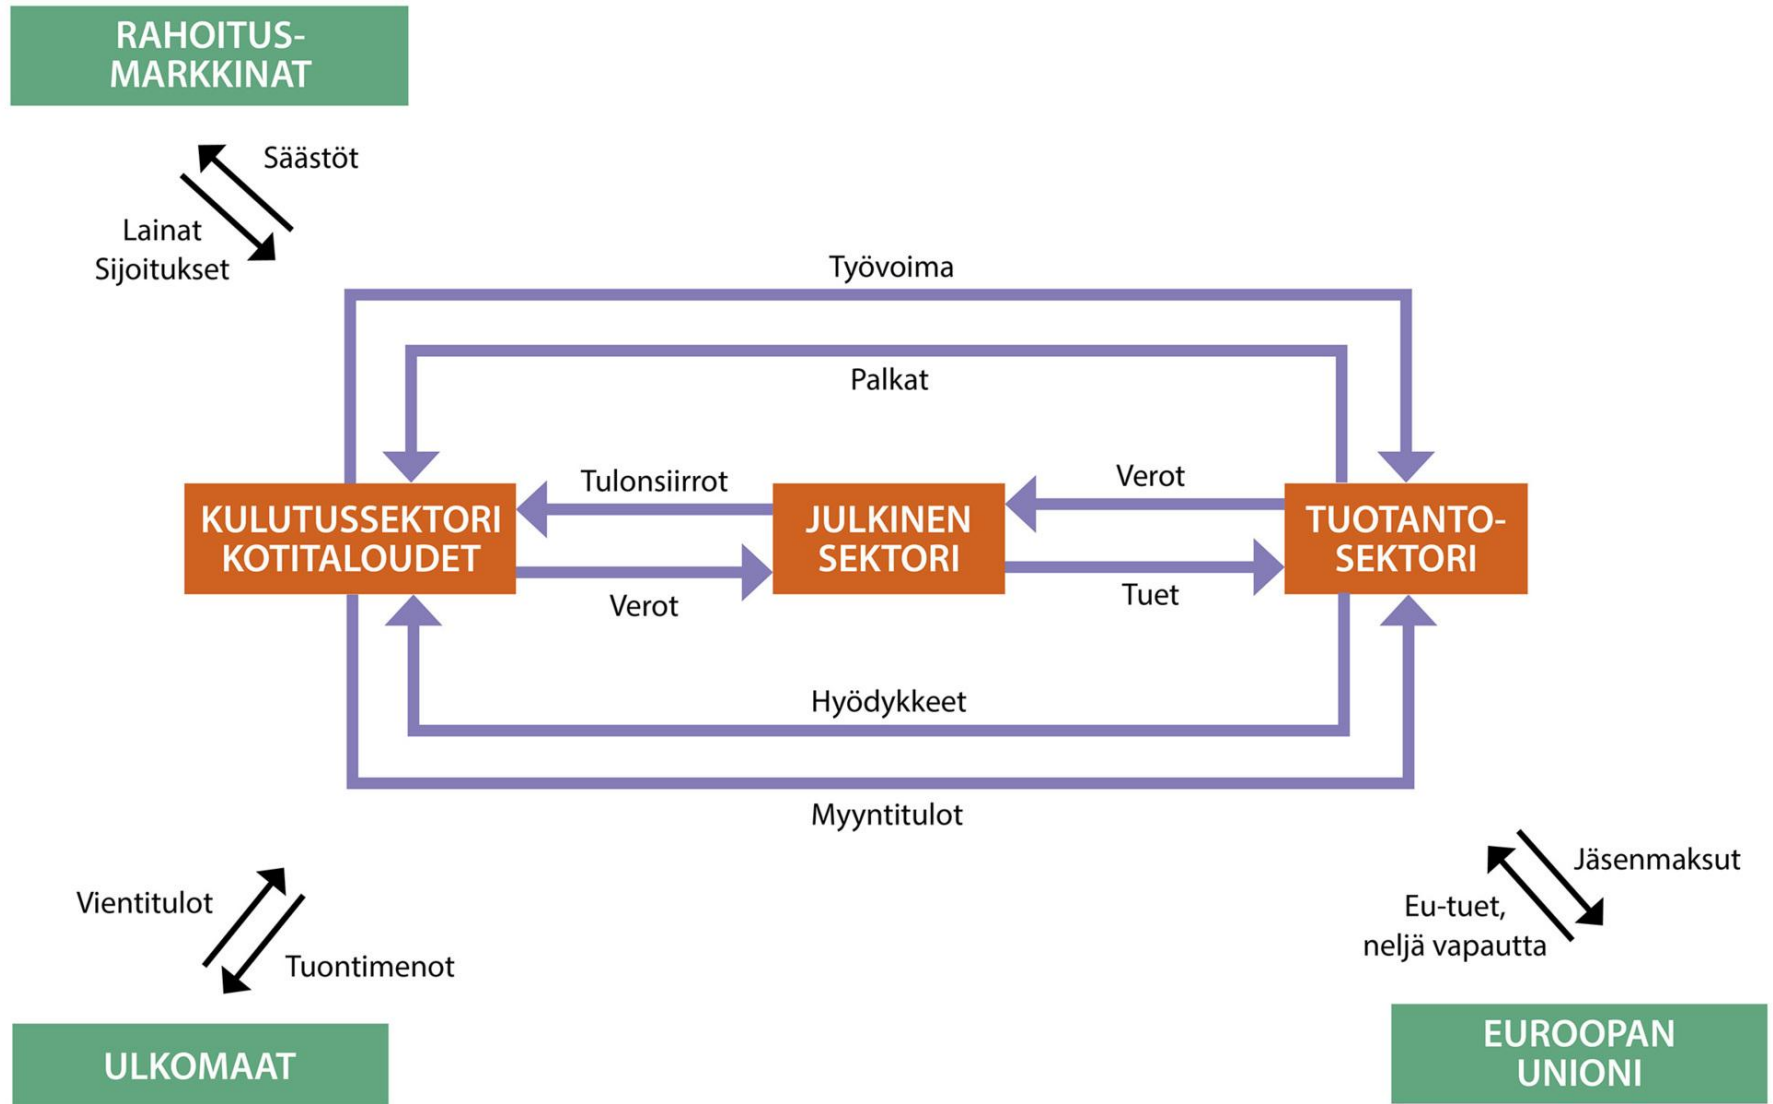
RAHOITUSMARKKINAT

Säästöt

Lainat
Sijoitukset

Työvoima

Palkat

Tulonsiirrot

Verot

KULUTUSSEKTORI
KOTITALOUDET

JULKINEN
SEKTORI

TUOTANTOSEKTORI

Verot

Tuet

Hyödykkeet

Myyntitulot

Jäsenmaksut

Eu-tuet,
neljä vapautta

Vientitulot

Tuontimenot

ULKOMAAT

EUROOPAN
UNIONI